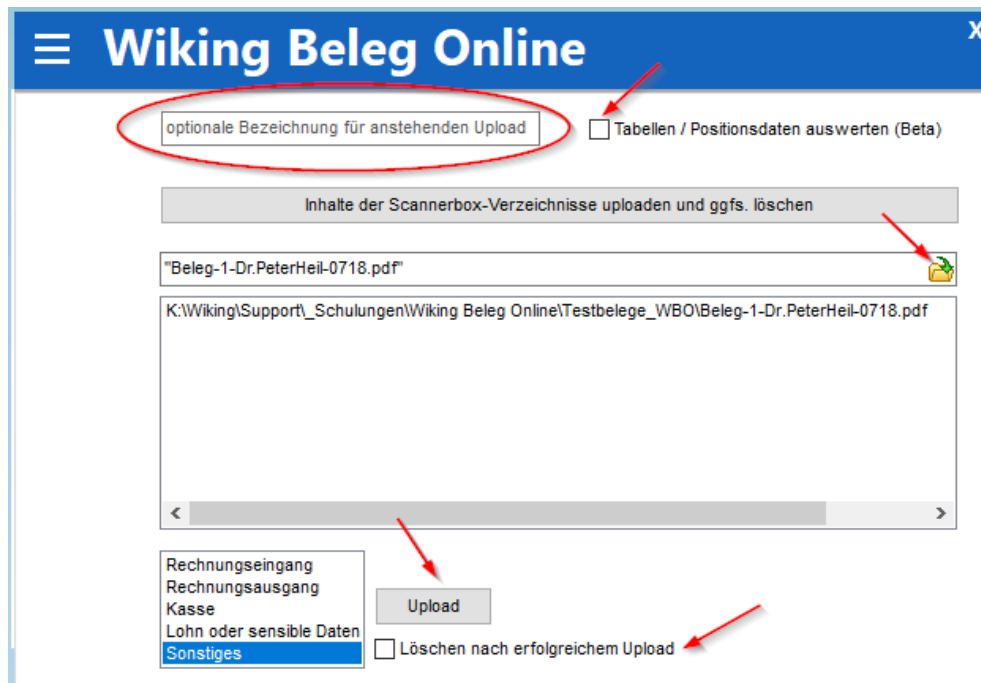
Wiking Beleg Online

X

optionale Bezeichnung für anstehenden Upload

Tabellen / Positionsdaten auswerten (Beta)

Inhalte der Scannerbox-Verzeichnisse uploaden und ggfs. löschen

"Beleg-1-Dr.PeterHeil-0718.pdf"

K:\Wiking\Support\_Schulungen\Wiking Beleg Online\Testbelege_WBO\Beleg-1-Dr.PeterHeil-0718.pdf

Rechnungseingang
Rechnungsausgang
Kasse
Lohn oder sensible Daten
Sonstiges

Upload

Löschen nach erfolgreichem Upload